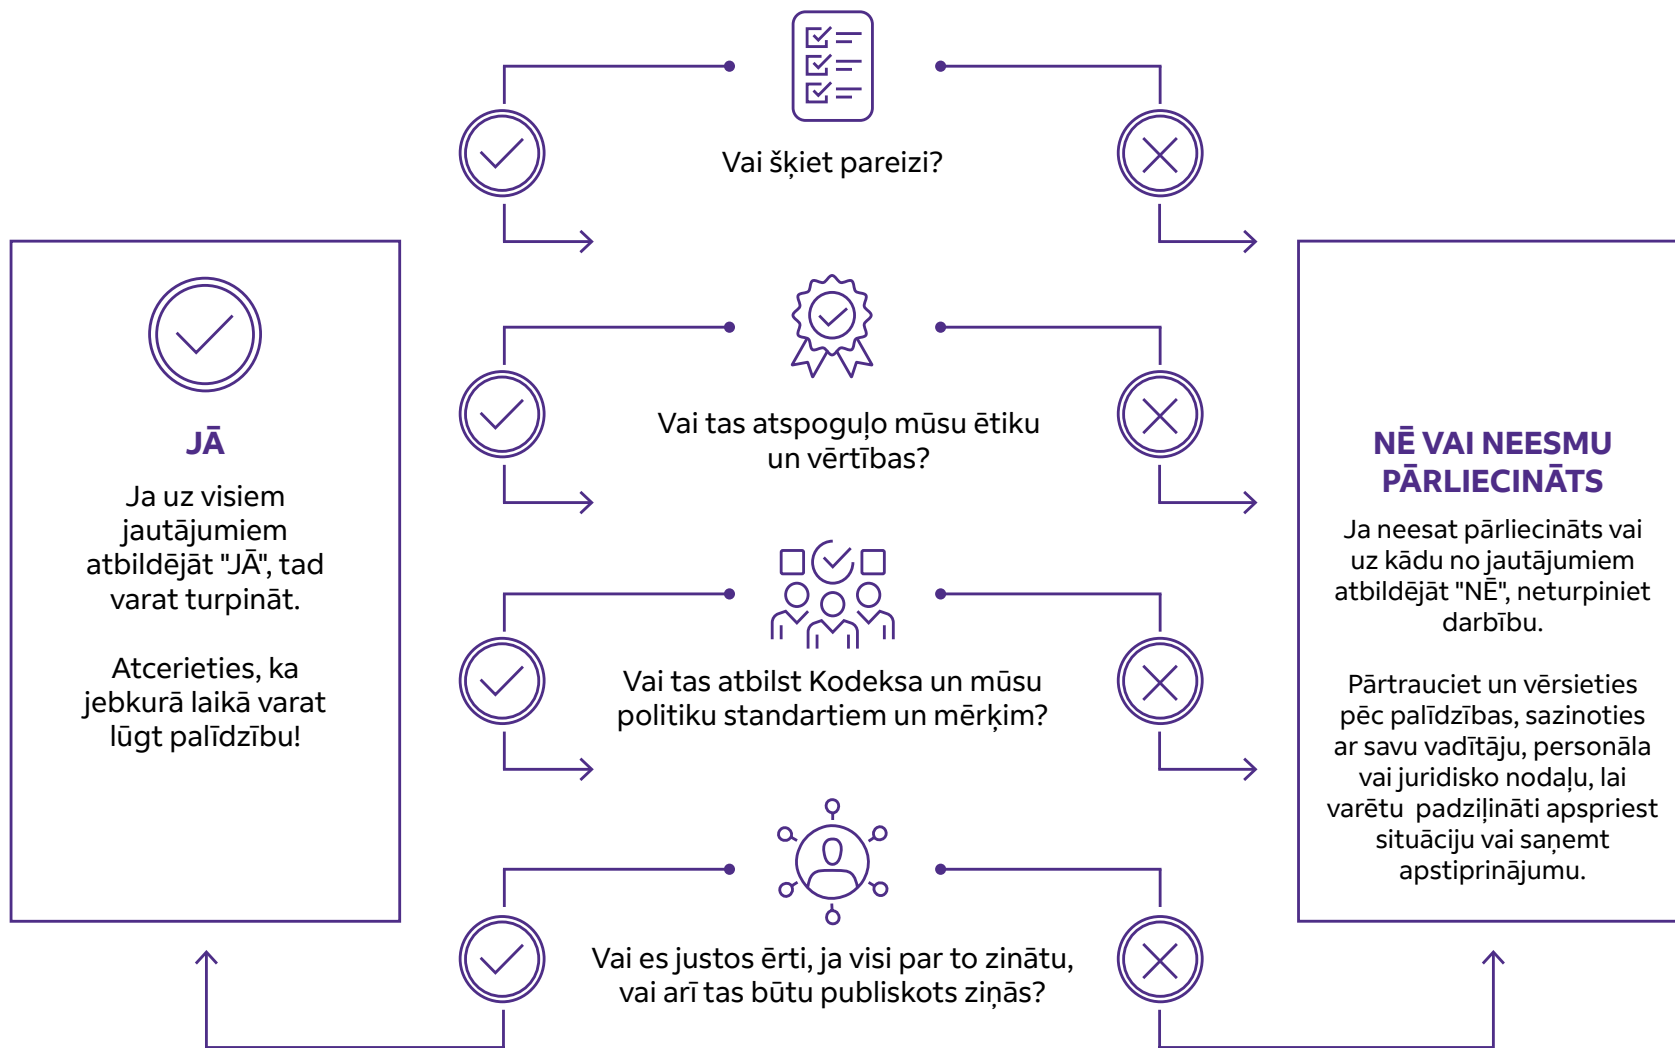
Vai šķiet pareizi?

Vai tas atspoguļo mūsu ētiku un vērtības?

Vai tas atbilst Kodeksa un mūsu politiku standartiem un mērķim?

Vai es justos ērti, ja visi par to zinātu, vai arī tas būtu publiskots ziņās?

JĀ

Ja uz visiem jautājumiem atbildējāt "JĀ", tad varat turpināt.

Atcerieties, ka jebkurā laikā varat lūgt palīdzību!

NĒ VAI NEESMU PĀRLIECINĀTS

Ja neesat pārliecināts vai uz kādu no jautājumiem atbildējāt "NĒ", neturpiniet darbību.

Pārtrauciet un vērsieties pēc palīdzības, sazinoties ar savu vadītāju, personāla vai juridisko nodaļu, lai varētu padziļināti apspriest situāciju vai saņemt apstiprinājumu.